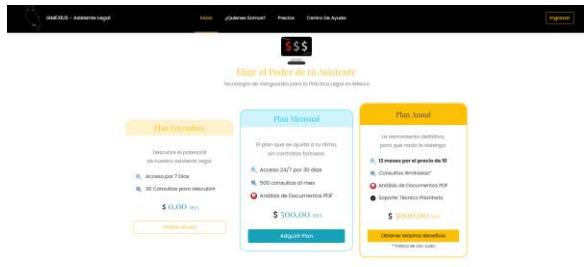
IAMEXUS - Asistente Legal

Inicio ¿Quienes Somos? Precios Centro De Ayuda

Ingresar

$$$

Elige el Poder de tu Asistente

Tecnología de Vanguardia para la Práctica Legal en México

Plan Freemium

Descubre el potencial de nuestro asistente legal.

Acceso por 7 Días

30 Consultas para descubrir

$ 0.00 MXN

Probar Ahora

Plan Mensual

El plan que se ajusta a tu ritmo, sin contratos forzosos.

Acceso 24/7 por 30 días

500 consultas al mes

Análisis de Documentos PDF

$ 500.00 MXN

Adquirir Plan

Plan Anual

La herramienta definitiva, para que nada te detenga.

12 meses por el precio de 10

Consultas Ilimitadas*

Análisis de Documentos PDF

Soporte Técnico Prioritario

$ 5000.00 MXN

Obtener Máximo Beneficio

* Política de uso justo